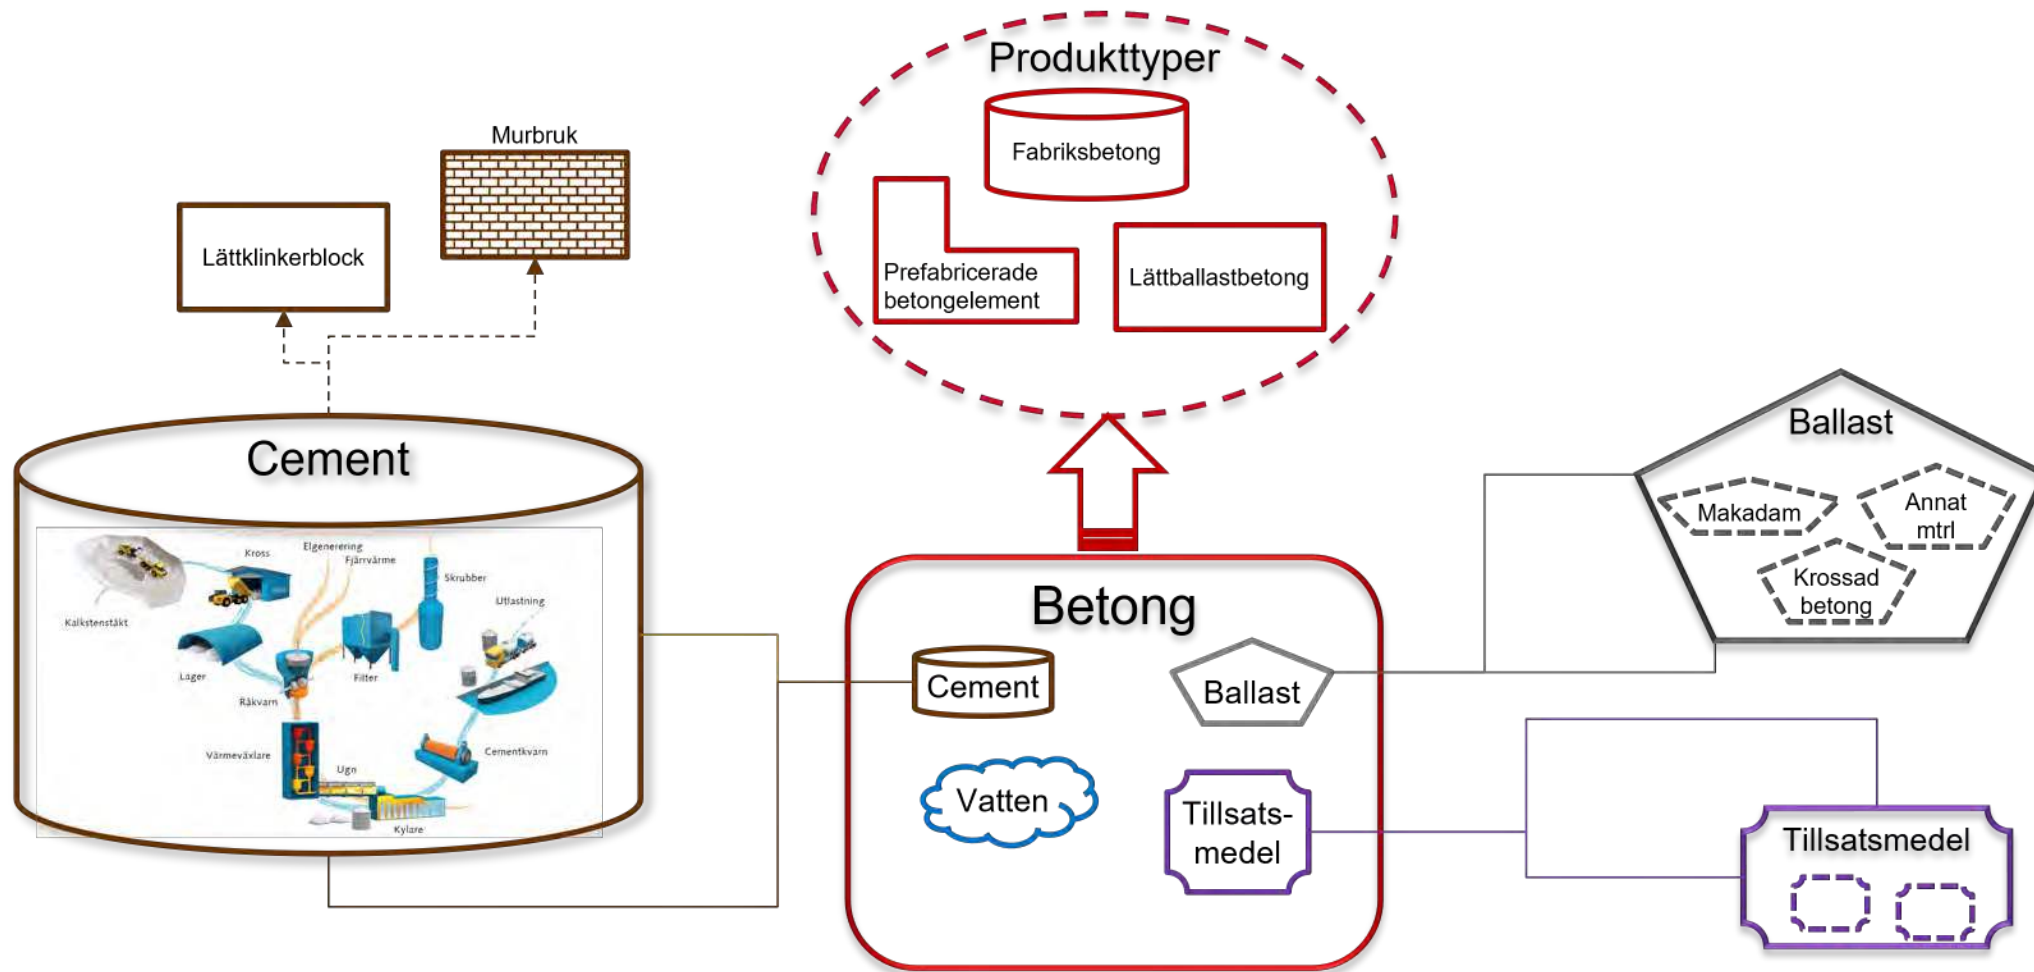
Produkttyper

Fabriksbetong

Prefabricerade betongelement

Lättballastbetong

Murbruk

Lättklinkerblock

Cement

Kross

Elgenerering

Fjärrvärme

Skrubber

Utlastning

Kalkstenstäkt

Lager

Filter

Råkvarn

Värmeväxlare

Ugn

Cementkvarn

Kylare

Betong

Cement

Ballast

Vatten

Tillsats-medel

Ballast

Makadam

Annat mtrl

Krossad betong

Tillsatsmedel